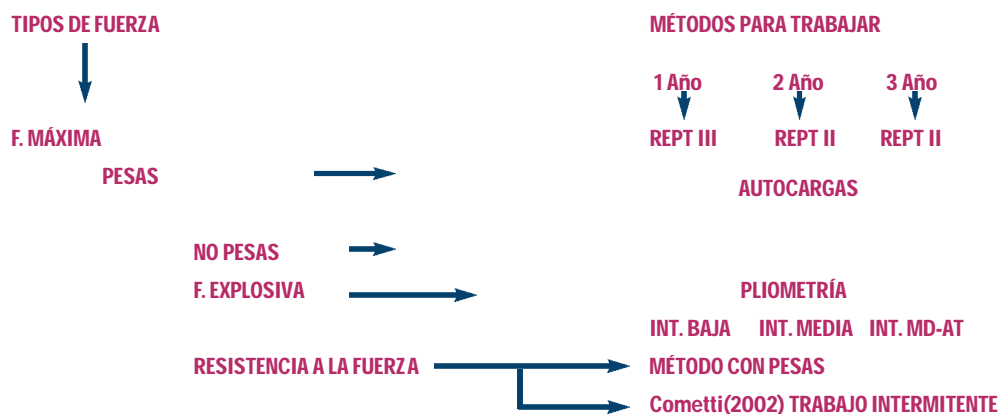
TIPOS DE FUERZA

MÉTODOS PARA TRABAJAR

1 Año
2 Año
3 Año

F. MÁXIMA

REPT III
REPT II
REPT II

PESAS

AUTOCARGAS

NO PESAS

F. EXPLOSIVA

PLIOMETRÍA

INT. BAJA
INT. MEDIA
INT. MD-AT

RESISTENCIA A LA FUERZA

MÉTODO CON PESAS

Cometti(2002) TRABAJO INTERMITENTE